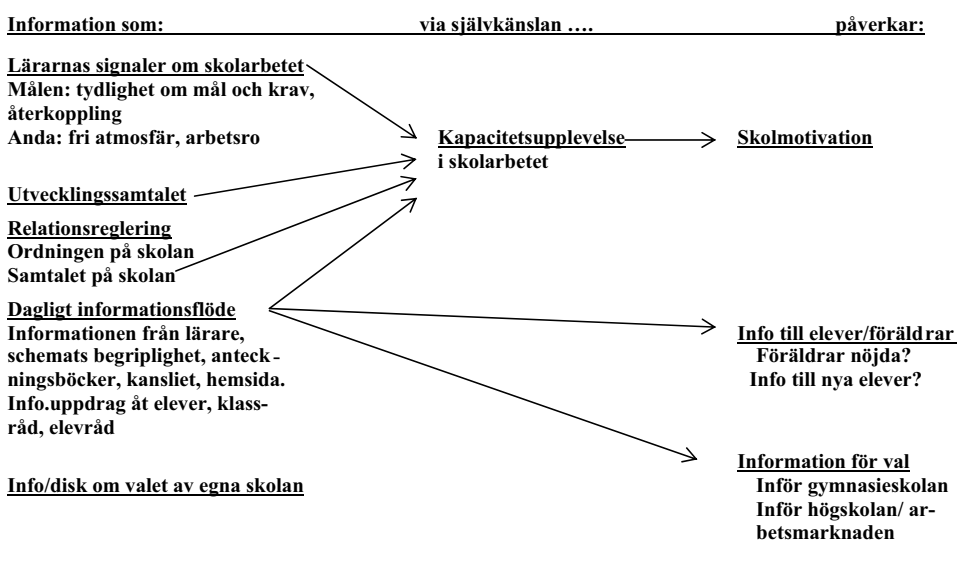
Information som: via självkänslan …. påverkar:

Lärarnas signaler om skolarbetet
Målen: tydlighet om mål och krav, återkoppling
Anda: fri atmosfär, arbetsro

Kapacitetsupplevelse i skolarbetet

Skolmotivation

Utvecklingssamtalet

Relationsreglering
Ordningen på skolan
Samtalet på skolan

Dagligt informationsflöde
Informationen från lärare, schemats begriplighet, anteckningsböcker, kansliet, hemsida. Info.uppdrag åt elever, klassråd, elevråd

Info till elever/föräldrar
Föräldrar nöjda?
Info till nya elever?

Info/disk om valet av egna skolan

Information för val
Inför gymnasieskolan
Inför högskolan/ arbetsmarknaden